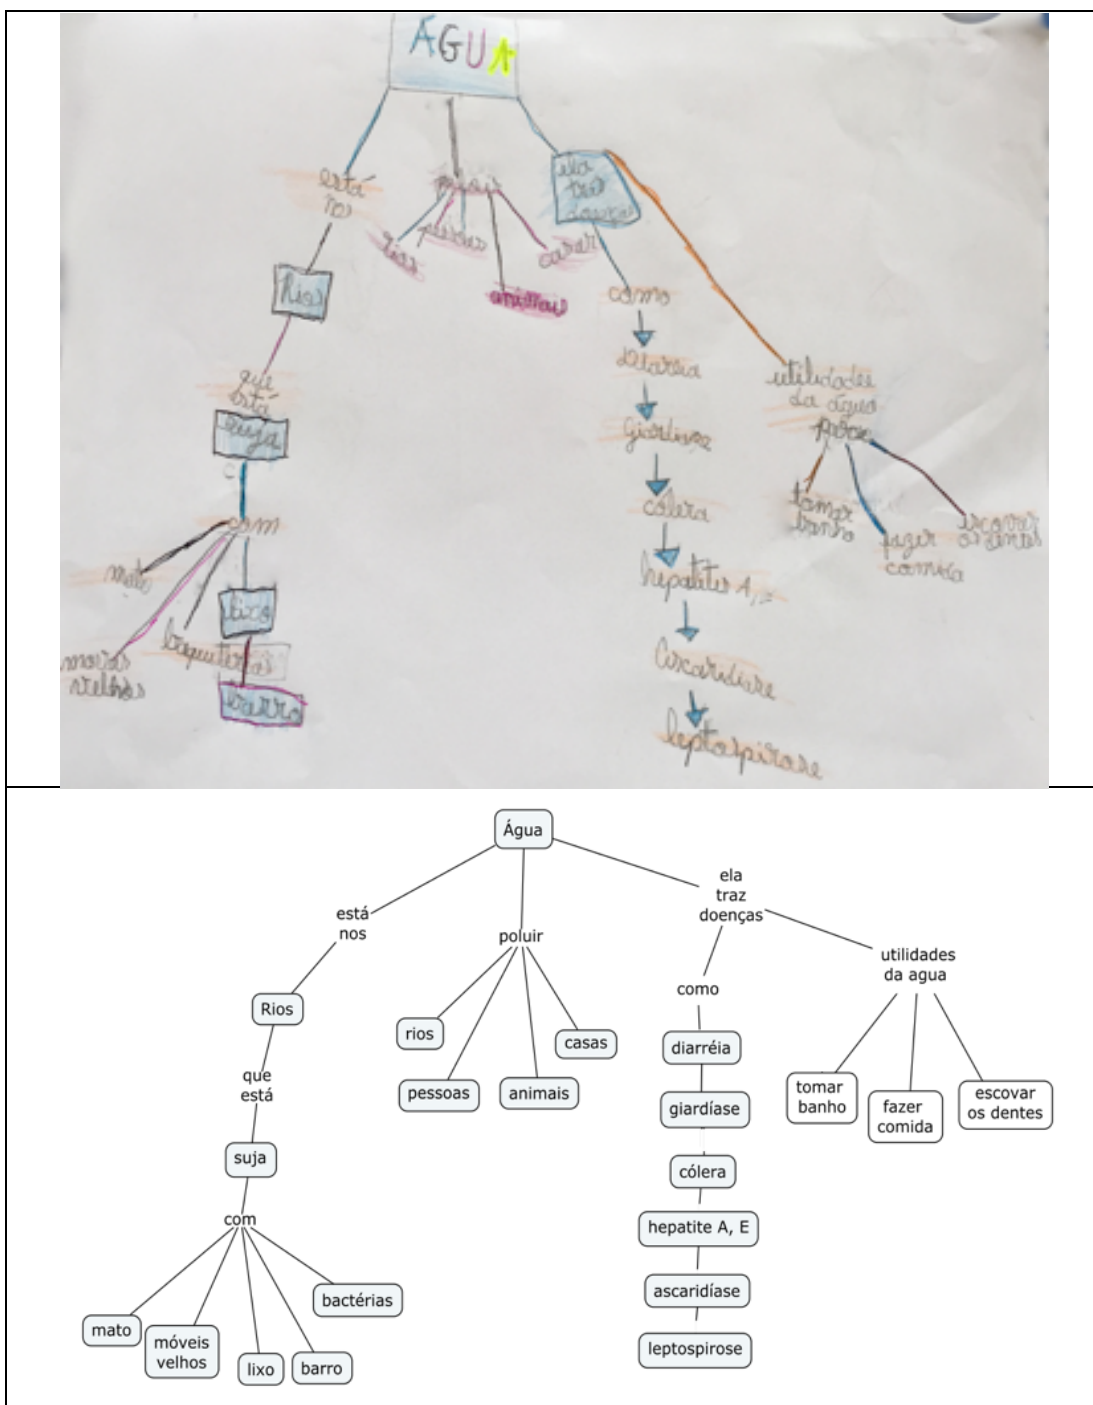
ÁGUA

está nos

poluir

ela traz doenças

rios

pessoas

animais

casas

Rios

como

diarréia

utilidades da água

que está

suja

giardíase

tomar banho

fazer comida

escovar os dentes

cólera

com

mato

lixo

móveis velhos

bactérias

hepatite A, E

barro

ascaridíase

leptospirose

Água

está nos

poluir

ela traz doenças

utilidades da agua

Rios

rios

casas

como

pessoas

animais

diarréia

que está

giardíase

tomar banho

fazer comida

escovar os dentes

suja

cólera

com

hepatite A, E

ascaridíase

bactérias

mato

móveis velhos

lixo

barro

leptospirose